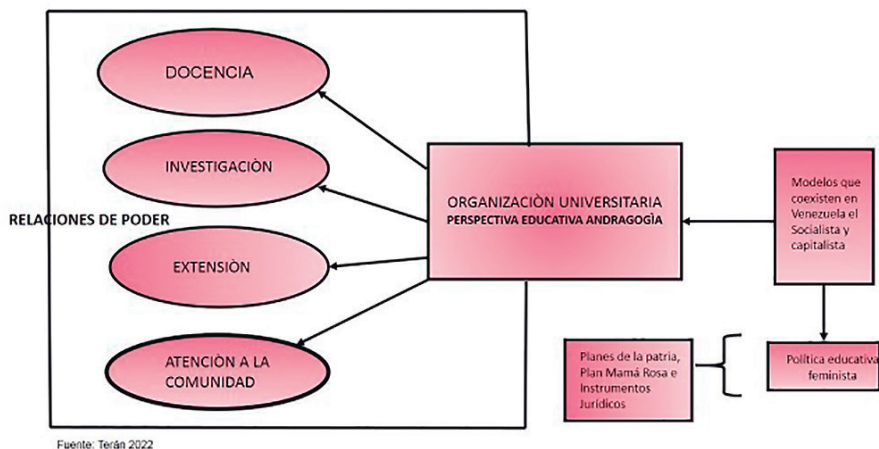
DOCENCIA

INVESTIGACIÒN

RELACIONES DE PODER

EXTENSIÒN

ATENCIÓN A LA COMUNIDAD

ORGANIZACIÒN UNIVERSITARIA
PERSPECTIVA EDUCATIVA ANDRAGOGÌA

Modelos que coexisten en Venezuela el Socialista y capitalista

Planes de la patria, Plan Mamá Rosa e Instrumentos Jurídicos

Política educativa feminista

Fuente: Terán 2022